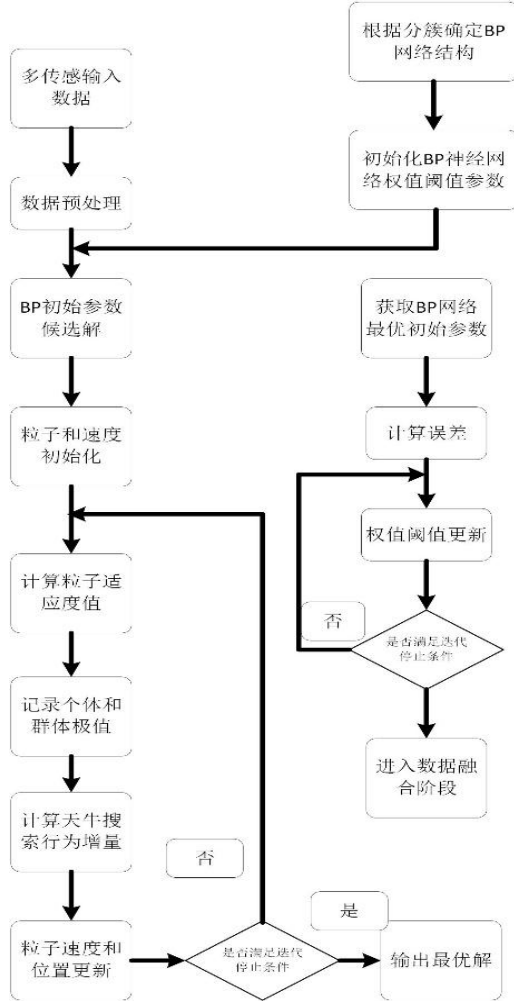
多传感输入数据

数据预处理

BP初始参数候选解

粒子和速度初始化

计算粒子适应度值

记录个体和群体极值

计算天牛搜索行为增量

粒子速度和位置更新

是否满足迭代停止条件

否

是

输出最优解

根据分簇确定BP网络结构

初始化BP神经网络权值阈值参数

获取BP网络最优初始参数

计算误差

权值阈值更新

是否满足迭代停止条件

否

进入数据融合阶段